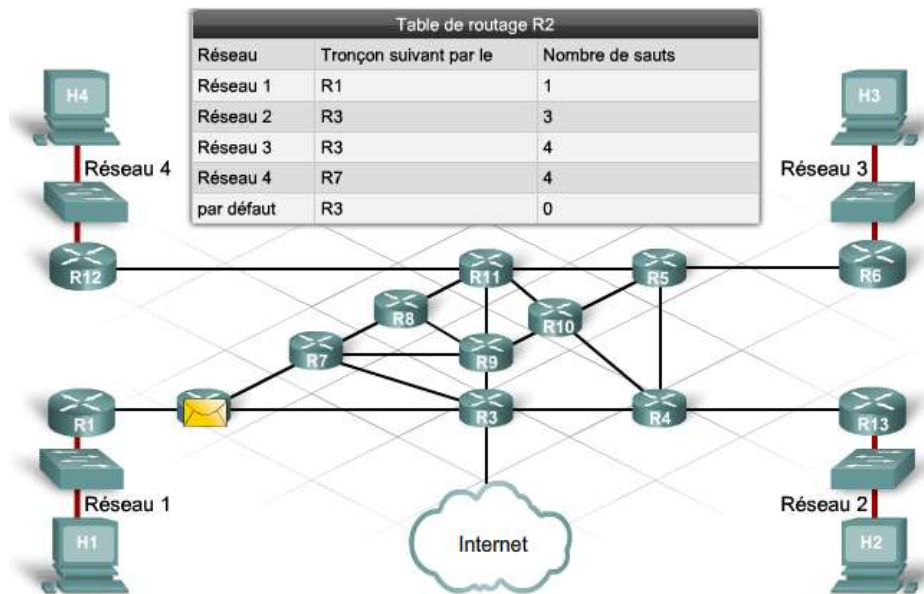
Table de routage R2

| Réseau | Tronçon suivant par le | Nombre de sauts |
|---|---|---|
| Réseau 1 | R1 | 1 |
| Réseau 2 | R3 | 3 |
| Réseau 3 | R3 | 4 |
| Réseau 4 | R7 | 4 |
| par défaut | R3 | 0 |

H4
Réseau 4
R12
H3
Réseau 3
R6
R11
R5
R8
R10
R7
R9
R1
R3
R4
R13
Réseau 1
Réseau 2
H1
Internet
H2